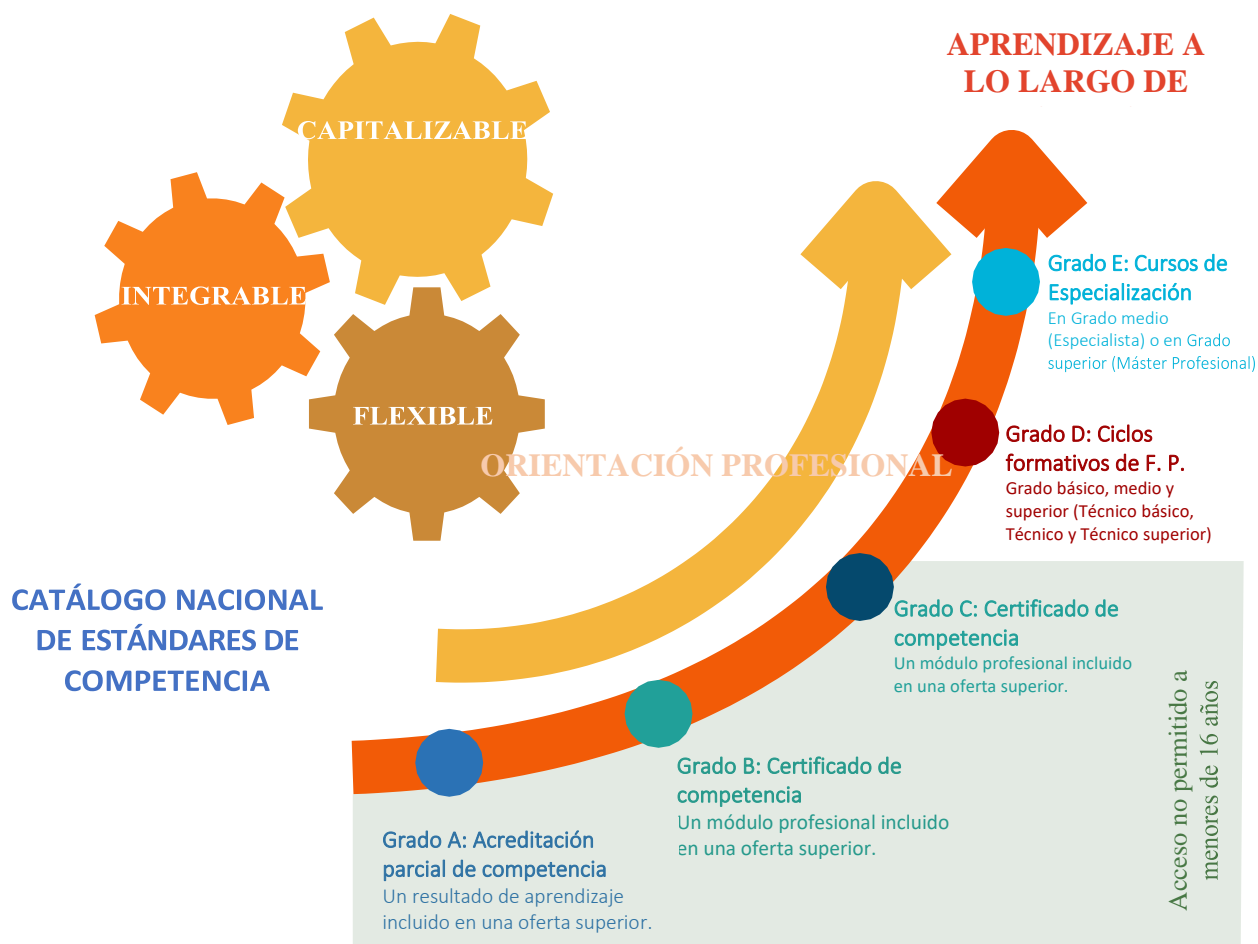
APRENDIZAJE A LO LARGO DE

CAPITALIZABLE

INTEGRABLE

FLEXIBLE

ORIENTACIÓN PROFESIONAL

Grado E: Cursos de Especialización
En Grado medio (Especialista) o en Grado superior (Máster Profesional)

Grado D: Ciclos formativos de F. P.
Grado básico, medio y superior (Técnico básico, Técnico y Técnico superior)

CATÁLOGO NACIONAL DE ESTÁNDARES DE COMPETENCIA

Grado C: Certificado de competencia
Un módulo profesional incluido en una oferta superior.

Acceso no permitido a menores de 16 años

Grado B: Certificado de competencia
Un módulo profesional incluido en una oferta superior.

Grado A: Acreditación parcial de competencia
Un resultado de aprendizaje incluido en una oferta superior.